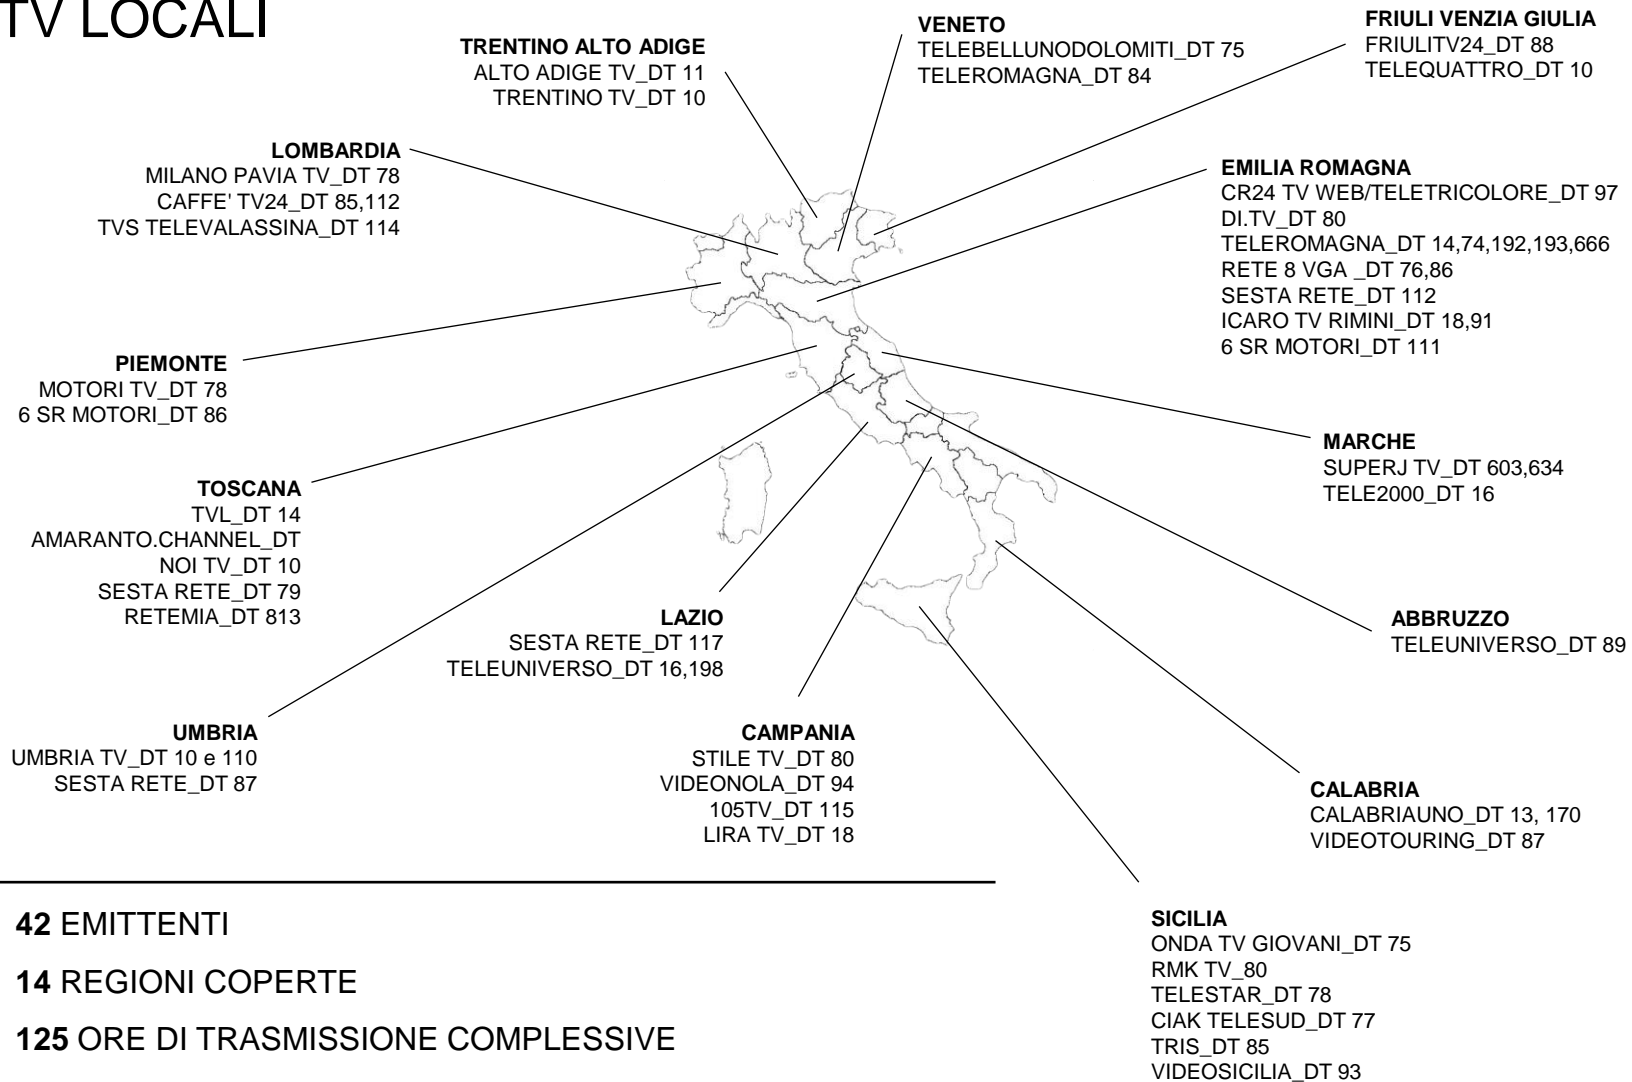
TV LOCALI

TRENTINO ALTO ADIGE
ALTO ADIGE TV_DT 11
TRENTINO TV_DT 10

VENETO
TELEBELLUNODOLOMITI_DT 75
TELEROMAGNA_DT 84

FRIULI VENZIA GIULIA
FRIULITV24_DT 88
TELEQUATTRO_DT 10

LOMBARDIA
MILANO PAVIA TV_DT 78
CAFFE' TV24_DT 85,112
TVS TELEVALASSINA_DT 114

EMILIA ROMAGNA
CR24 TV WEB/TELETRICOLORE_DT 97
DI.TV_DT 80
TELEROMAGNA_DT 14,74,192,193,666
RETE 8 VGA _DT 76,86
SESTA RETE_DT 112
ICARO TV RIMINI_DT 18,91
6 SR MOTORI_DT 111

PIEMONTE
MOTORI TV_DT 78
6 SR MOTORI_DT 86

MARCHE
SUPERJ TV_DT 603,634
TELE2000_DT 16

TOSCANA
TVL_DT 14
AMARANTO.CHANNEL_DT
NOI TV_DT 10
SESTA RETE_DT 79
RETEMIA_DT 813

LAZIO
SESTA RETE_DT 117
TELEUNIVERSO_DT 16,198

ABBRUZZO
TELEUNIVERSO_DT 89

UMBRIA
UMBRIA TV_DT 10 e 110
SESTA RETE_DT 87

CAMPANIA
STILE TV_DT 80
VIDEONOLA_DT 94
105TV_DT 115
LIRA TV_DT 18

CALABRIA
CALABRIAUNO_DT 13, 170
VIDEOTOURING_DT 87

42 EMITTENTI

14 REGIONI COPERTE

125 ORE DI TRASMISSIONE COMPLESSIVE

SICILIA
ONDA TV GIOVANI_DT 75
RMK TV_80
TELESTAR_DT 78
CIAK TELESUD_DT 77
TRIS_DT 85
VIDEOSICILIA_DT 93